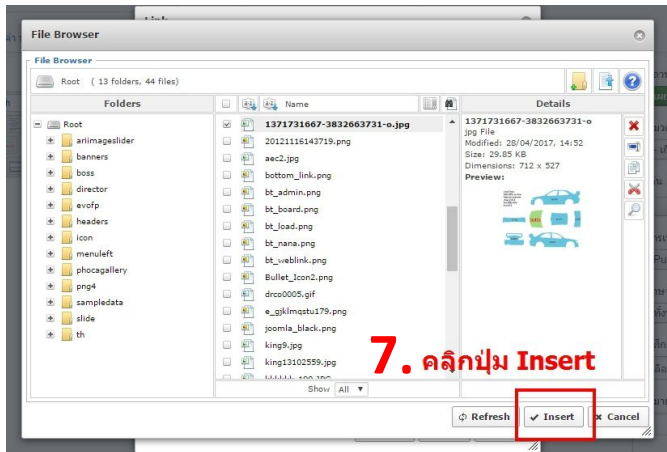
Link

File Browser

File Browser

Root ( 13 folders, 44 files)

Folders

Root
ariimageslider
banners
boss
director
evofp
headers
icon
menuleft
phocagallery
png4
sampledata
slide
th

Name

1371731667-3832663731-o.jpg
20121116143719.png
aec2.jpg
bottom_link.png
bt_admin.png
bt_board.png
bt_load.png
bt_nana.png
bt_weblink.png
Bullet_Icon2.png
drco0005.gif
e_gjklmqstu179.png
joomla_black.png
king9.jpg
king13102559.jpg
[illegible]

Show All

Details

1371731667-3832663731-o
jpg File
Modified: 28/04/2017, 14:52
Size: 29.85 KB
Dimensions: 712 x 527
Preview:

7. คลิกปุ่ม Insert

Refresh
Insert
Cancel